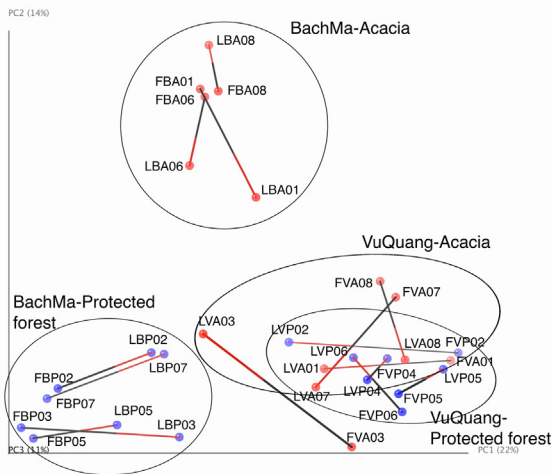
PC2 (14%)

BachMa-Acacia

LBA08
FBA01
FBA06
FBA08
LBA06
LBA01

VuQuang-Acacia

FVA08
FVA07

BachMa-Protected forest

LVA03
LVP02
LVA08
FVP02
LVP06
FVA01
LVA01
FVP04
LVP05
LVA07
LVP04
FVP05
FVP06

VuQuang-Protected forest

LBP02
FBP02
LBP07
FBP07
FBP03
LBP05
LBP03
FBP05

FVA03

PC3 (11%)
PC1 (22%)